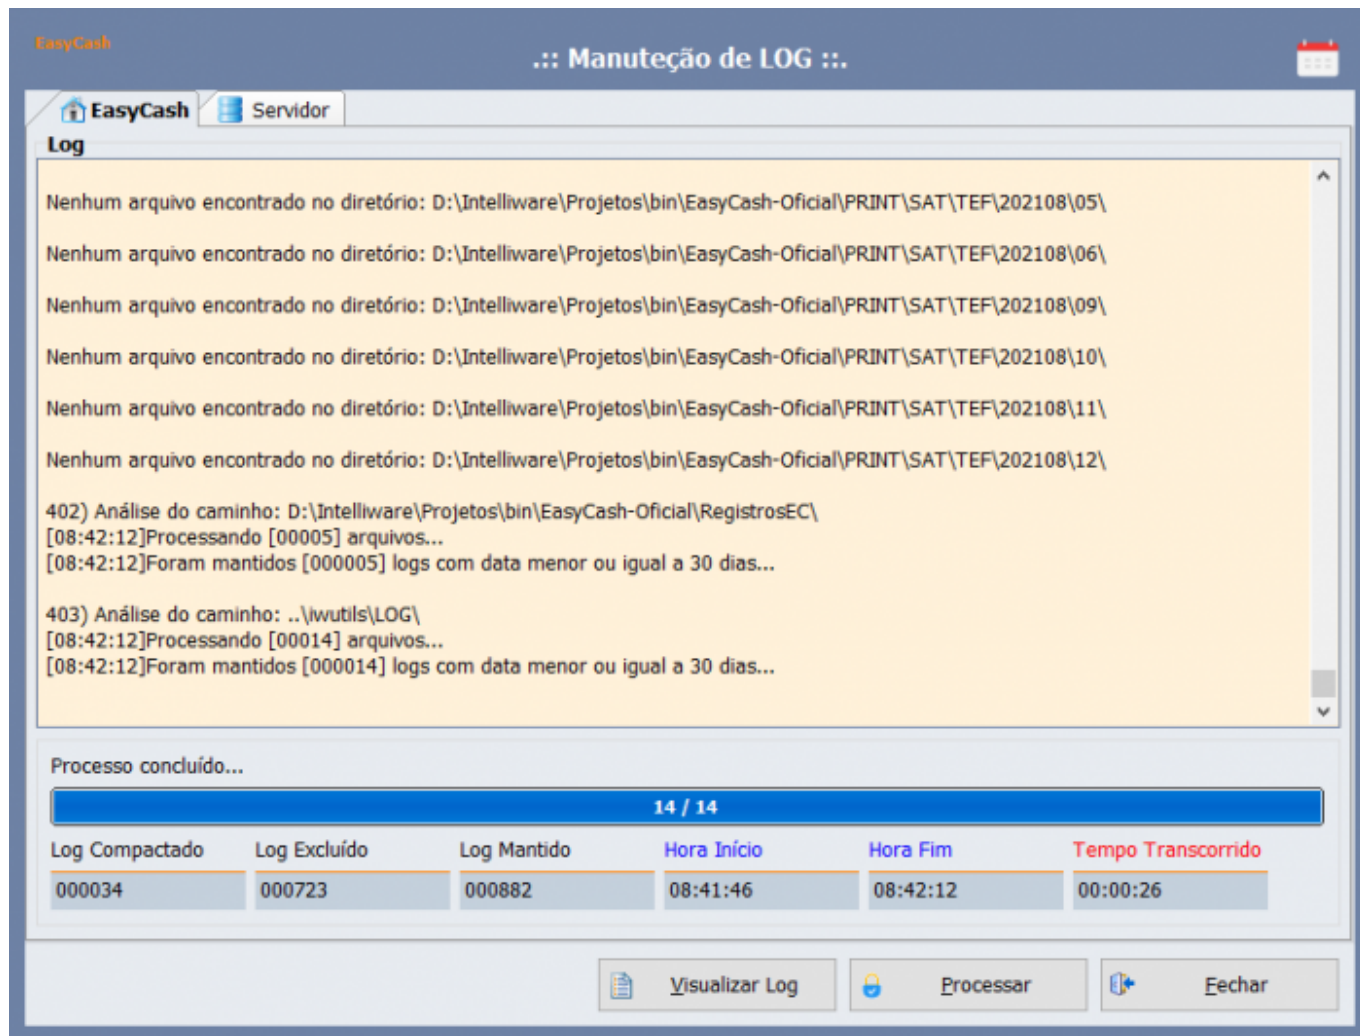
EasyCash

.:: Manuteção de LOG ::.

EasyCash
Servidor

Log

Nenhum arquivo encontrado no diretório: D:\Intelliware\Projetos\bin\EasyCash-Oficial\PRINT\SAT\TEF\202108\05\

Nenhum arquivo encontrado no diretório: D:\Intelliware\Projetos\bin\EasyCash-Oficial\PRINT\SAT\TEF\202108\06\

Nenhum arquivo encontrado no diretório: D:\Intelliware\Projetos\bin\EasyCash-Oficial\PRINT\SAT\TEF\202108\09\

Nenhum arquivo encontrado no diretório: D:\Intelliware\Projetos\bin\EasyCash-Oficial\PRINT\SAT\TEF\202108\10\

Nenhum arquivo encontrado no diretório: D:\Intelliware\Projetos\bin\EasyCash-Oficial\PRINT\SAT\TEF\202108\11\

Nenhum arquivo encontrado no diretório: D:\Intelliware\Projetos\bin\EasyCash-Oficial\PRINT\SAT\TEF\202108\12\

402) Análise do caminho: D:\Intelliware\Projetos\bin\EasyCash-Oficial\RegistrosEC\
[08:42:12]Processando [00005] arquivos...
[08:42:12]Foram mantidos [000005] logs com data menor ou igual a 30 dias...

403) Análise do caminho: ..\iwutils\LOG\
[08:42:12]Processando [00014] arquivos...
[08:42:12]Foram mantidos [000014] logs com data menor ou igual a 30 dias...

Processo concluído...

14 / 14

| Log Compactado | Log Excluído | Log Mantido | Hora Início | Hora Fim | Tempo Transcorrido |
|---|---|---|---|---|---|
| 000034 | 000723 | 000882 | 08:41:46 | 08:42:12 | 00:00:26 |

Visualizar Log
Processar
Fechar